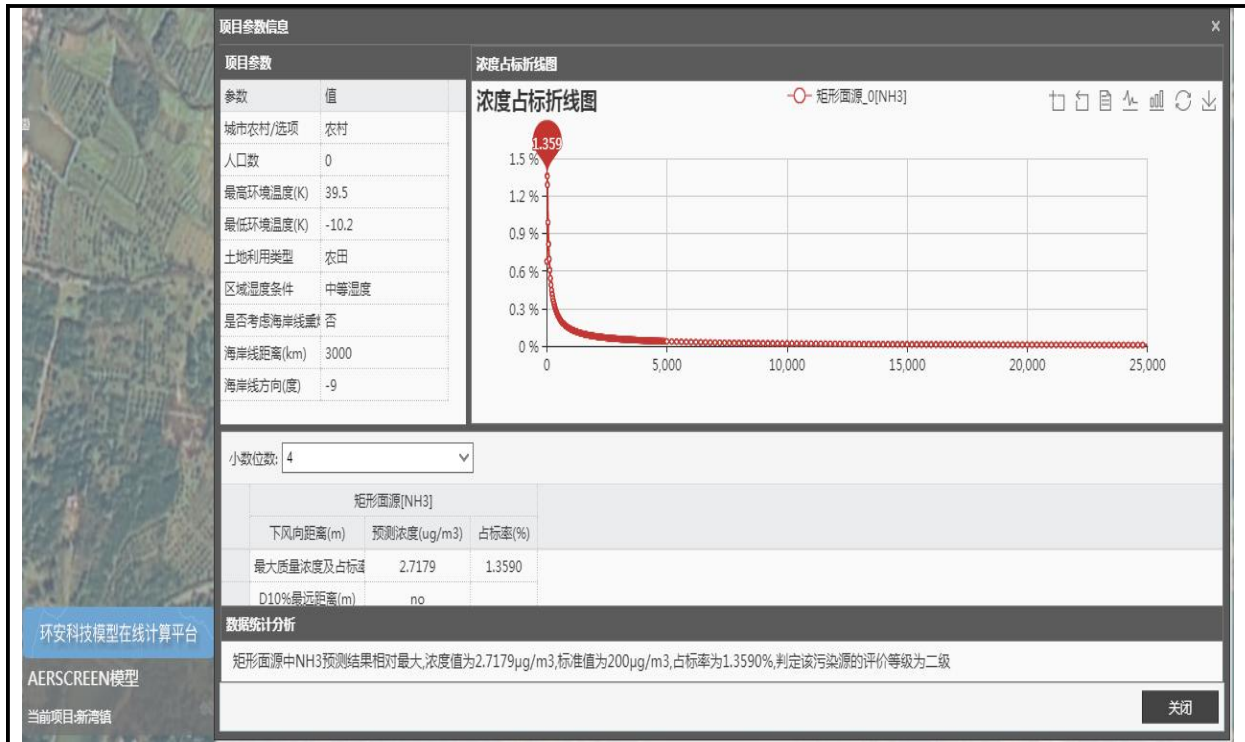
项目参数信息

×

项目参数

| 参数 | 值 |
|---|---|
| 城市农村/选项 | 农村 |
| 人口数 | 0 |
| 最高环境温度(K) | 39.5 |
| 最低环境温度(K) | -10.2 |
| 土地利用类型 | 农田 |
| 区域湿度条件 | 中等湿度 |
| 是否考虑海岸线熏 | 否 |
| 海岸线距离(km) | 3000 |
| 海岸线方向(度) | -9 |

浓度占标折线图

浓度占标折线图

矩形面源_0[NH3]

1.359

1.5 %
1.2 %
0.9 %
0.6 %
0.3 %
0 %

0
5,000
10,000
15,000
20,000
25,000

小数位数: 4

| | 矩形面源[NH3] | |
|---|---|---|
| 下风向距离(m) | 预测浓度(ug/m3) | 占标率(%) |
| 最大质量浓度及占标 | 2.7179 | 1.3590 |
| D10%最远距离(m) | no | |

数据统计分析

矩形面源中NH3预测结果相对最大,浓度值为2.7179μg/m3,标准值为200μg/m3,占标率为1.3590%,判定该污染源的评价等级为二级

关闭

环安科技模型在线计算平台

AERSCREEN模型

当前项目:新湾镇